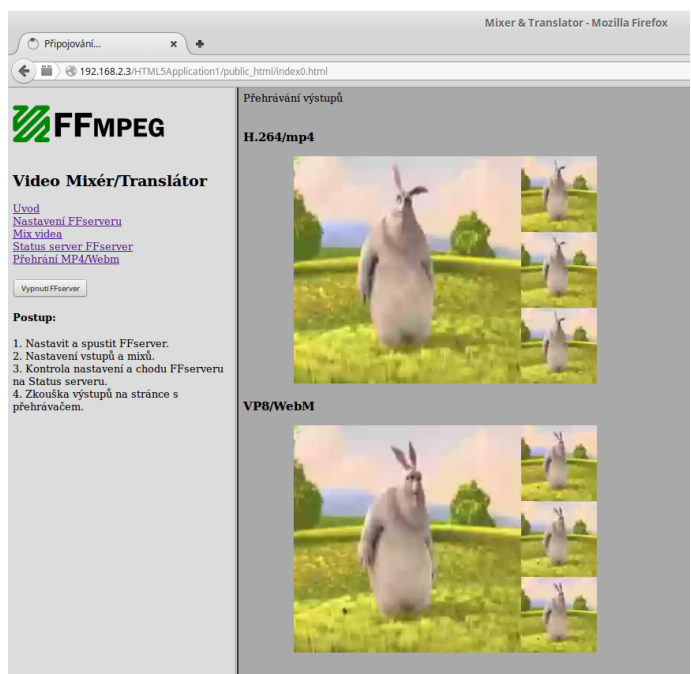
Mixer & Translator - Mozilla Firefox

Připojování... ×

192.168.2.3/HTML5Application1/public_html/index0.html

FFMPEG

Video Mixér/Translátor

Uvod
Nastavení FFserveru
Mix videa
Status server FFserver
Přehrání MP4/Webm

Vypnutí FFserver

Postup:

1. Nastavit a spustit FFserver.
2. Nastavení vstupů a mixů.
3. Kontrola nastavení a chodu FFserveru na Status serveru.
4. Zkouška výstupů na stránce s přehrávačem.

Přehrávání výstupů

H.264/mp4

VP8/WebM